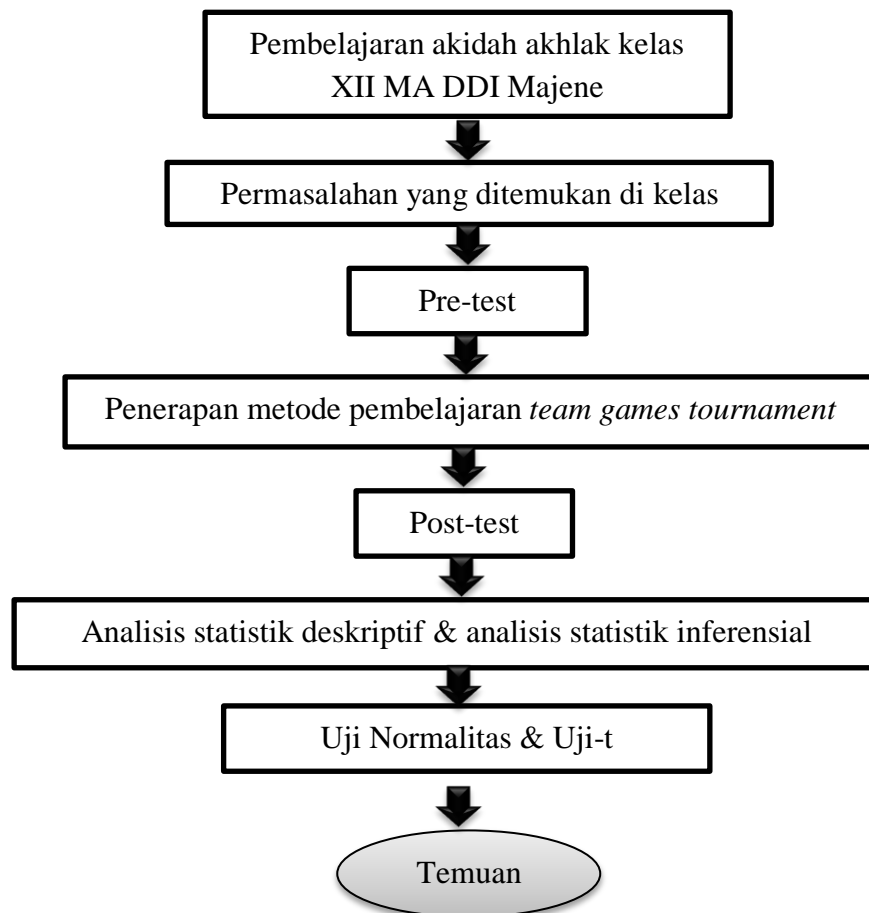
Pembelajaran akidah akhlak kelas XII MA DDI Majene

Permasalahan yang ditemukan di kelas

Pre-test

Penerapan metode pembelajaran *team games tournament*

Post-test

Analisis statistik deskriptif & analisis statistik inferensial

Uji Normalitas & Uji-t

Temuan